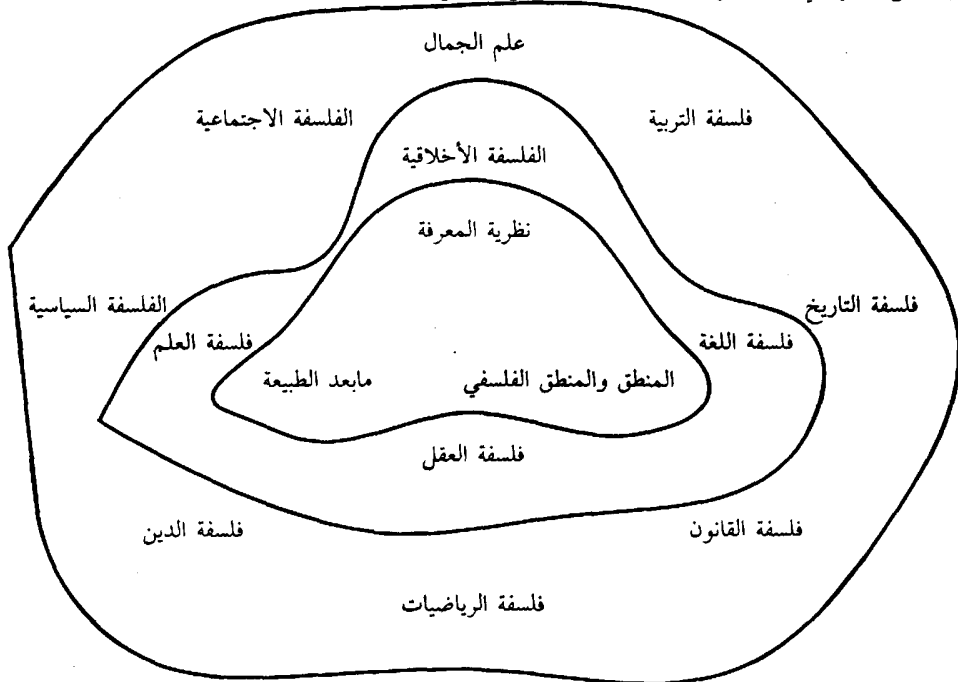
علم الجمال

فلسفة التربية

الفلسفة الاجتماعية

الفلسفة الأخلاقية

نظرية المعرفة

فلسفة التاريخ

الفلسفة السياسية

فلسفة اللغة

فلسفة العلم

المنطق والمنطق الفلسفي

مابعد الطبيعة

فلسفة العقل

فلسفة القانون

فلسفة الدين

فلسفة الرياضيات